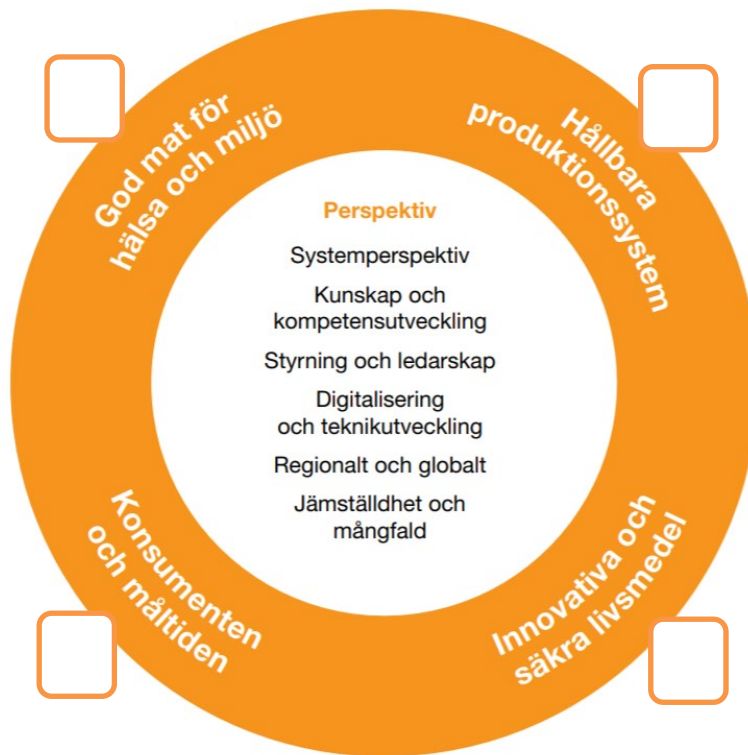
God mat för hälsa och miljö

Hållbara produktionssystem

Perspektiv

Systemperspektiv

Kunskap och kompetensutveckling

Styrning och ledarskap

Digitalisering och teknikutveckling

Regionalt och globalt

Jämställdhet och mångfald

Konsumenten och måltiden

Innovativa och säkra livsmedel